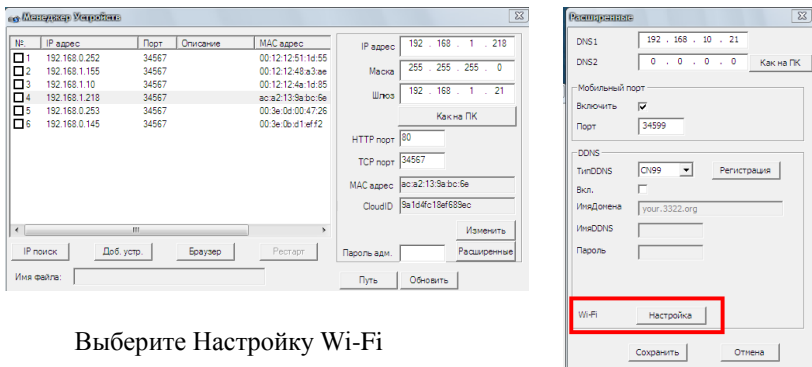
Менеджер Устройств

| №. | IP адрес | Порт | Описание | MAC адрес |
|---|---|---|---|---|
| 1 | 192.168.0.252 | 34567 | | 00:12:12:51:1d:55 |
| 2 | 192.168.1.155 | 34567 | | 00:12:12:48:a3:ae |
| 3 | 192.168.1.10 | 34567 | | 00:12:12:4a:1d:85 |
| 4 | 192.168.1.218 | 34567 | | ac:a2:13:9a:bc:6e |
| 5 | 192.168.0.253 | 34567 | | 00:3e:0d:00:47:26 |
| 6 | 192.168.0.145 | 34567 | | 00:3e:0b:d1:ef:f2 |

IP поиск   Доб. устр.   Браузер   Рестарт

Имя файла:

IP адрес 192 . 168 . 1 . 218
Маска 255 . 255 . 255 . 0
Шлюз 192 . 168 . 1 . 21
Как на ПК
HTTP порт 80
TCP порт 34567
MAC адрес ac:a2:13:9a:bc:6e
CloudID 9a1d4fc18ef689ec
Изменить
Пароль адм.   Расширенные
Путь   Обновить

Выберите Настройку Wi-Fi

Расширенные
DNS1 192 . 168 . 10 . 21
DNS2 0 . 0 . 0 . 0   Как на ПК
Мобильный порт
Включить
Порт 34599
DDNS
ТипDDNS CN99   Регистрация
Вкл.
ИмяДомена your.3322.org
ИмяDDNS
Пароль
Wi-Fi   Настройка
Сохранить   Отмена